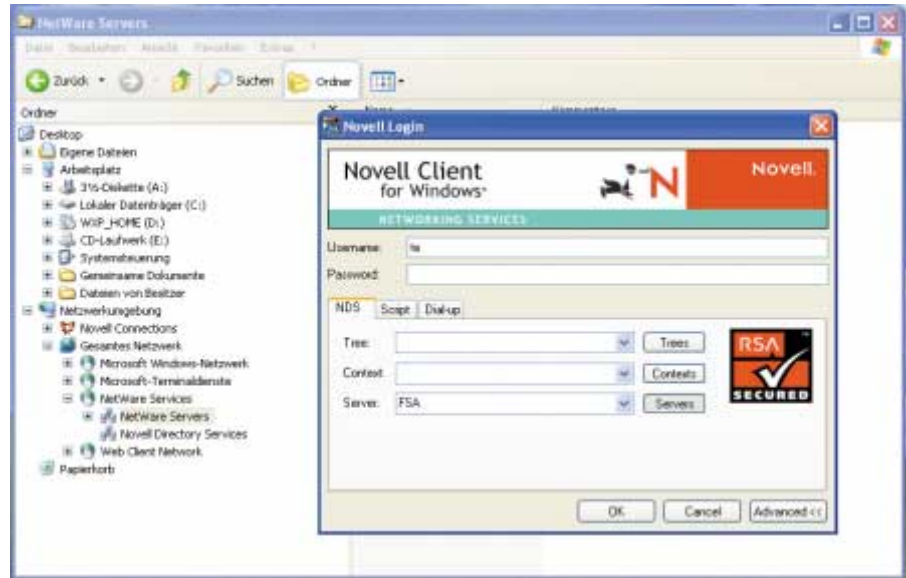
NetWare Servers

Datei Bearbeiten Ansicht Favoriten Extras ?

Zurück Suchen Ordner

Ordner

Desktop
Eigene Dateien
Arbeitsplatz
3½-Diskette (A:)
Lokaler Datenträger (C:)
WXP_HOME (D:)
CD-Laufwerk (E:)
Systemsteuerung
Gemeinsame Dokumente
Dateien von Besitzer
Netzwerkumgebung
Novell Connections
Gesamtes Netzwerk
Microsoft Windows-Netzwerk
Microsoft-Terminaldienste
NetWare Services
NetWare Servers
Novell Directory Services
Web Client Network
Papierkorb

Novell Login

Novell Client for Windows

Novell.

NETWORKING SERVICES

Username: fs

Password:

NDS Script Dial-up

Tree: Trees

Context: Contexts

Server: FSA Servers

RSA SECURED

OK Cancel Advanced <<